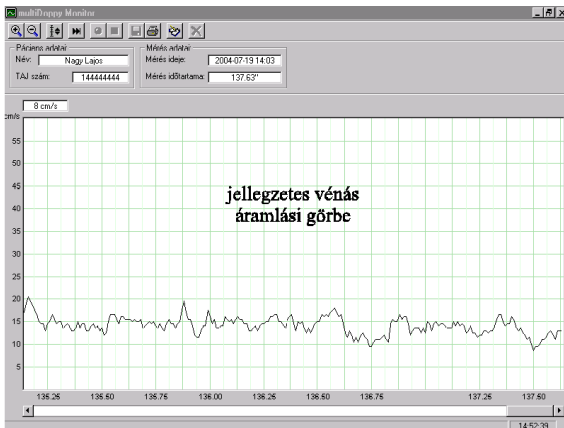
multiDoppy Monitor

Páciens adatai
Név: Nagy Lajos
TAJ szám: 144444444

Mérés adatai
Mérés ideje: 2004-07-19 14:03
Mérés időtartama: 137.63"

8 cm/s

cm/s
55
50
45
40
35
30
25
20
15
10
5

jellegzetes vénás áramlási görbe

135.25 135.50 135.75 136.00 136.25 136.50 136.75 137.25 137.50

14:52:39